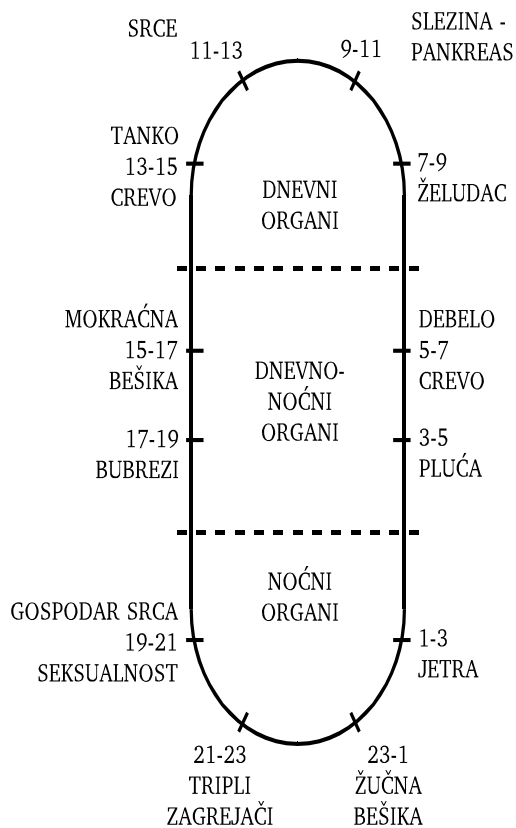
SRCE
11-13

9-11
SLEZINA - PANKREAS

TANKO
13-15
CREVO

DNEVNI ORGANI

7-9
ŽELUDAC

MOKRAĆNA
15-17
BEŠIKA

DNEVNO-NOĆNI ORGANI

DEBELO
5-7
CREVO

17-19
BUBREZI

3-5
PLUĆA

NOĆNI ORGANI

GOSPODAR SRCA
19-21
SEKSUALNOST

1-3
JETRA

21-23
TRIPLI
ZAGREJAČI

23-1
ŽUČNA
BEŠIKA